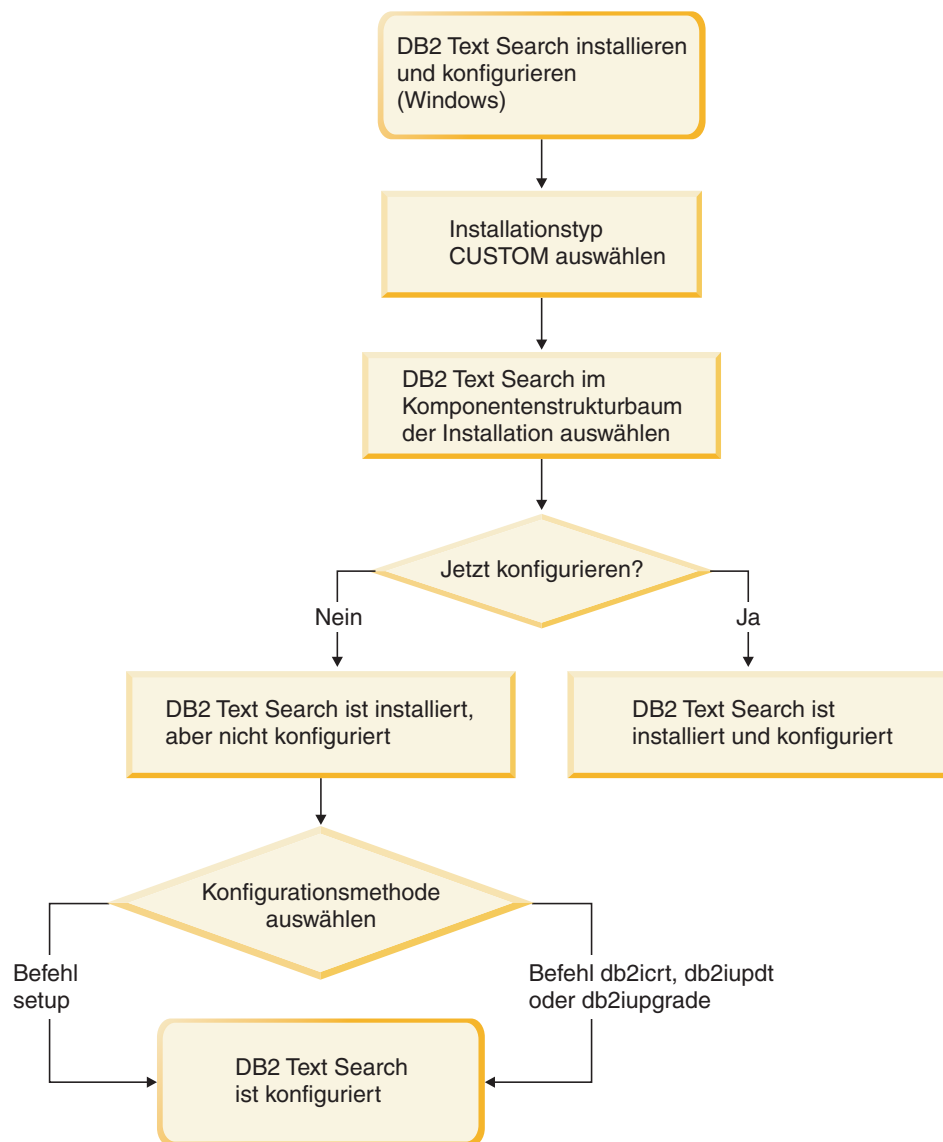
DB2 Text Search installieren und konfigurieren (Windows)

Installationstyp CUSTOM auswählen

DB2 Text Search im Komponentenstrukturbaum der Installation auswählen

Jetzt konfigurieren?

Nein

Ja

DB2 Text Search ist installiert, aber nicht konfiguriert

DB2 Text Search ist installiert und konfiguriert

Konfigurationsmethode auswählen

Befehl setup

Befehl db2icrt, db2iupdt oder db2iupgrade

DB2 Text Search ist konfiguriert